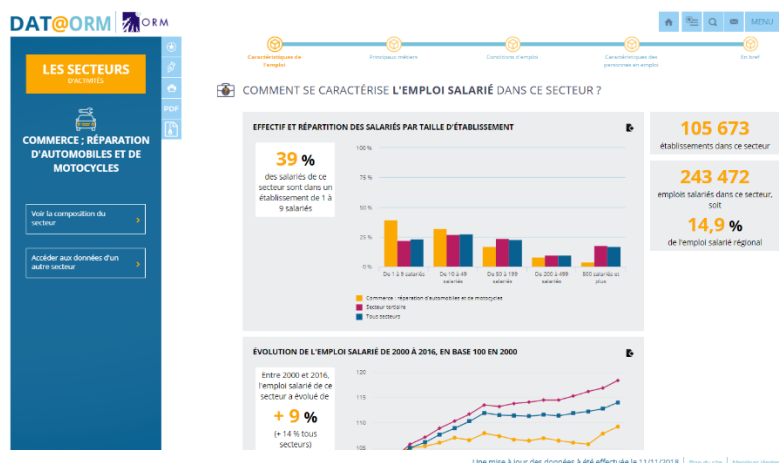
DAT@ORM ORM

MENU

LES SECTEURS
D'ACTIVITÉS

COMMERCE ; RÉPARATION D'AUTOMOBILES ET DE MOTOCYCLES

Voir la composition du secteur ›

Accéder aux données d'un autre secteur ›

PDF

Caractéristiques de l'emploi

Principaux métiers

Conditions d'emploi

Caractéristiques des personnes en emploi

En bref

COMMENT SE CARACTÉRISE L'EMPLOI SALARIÉ DANS CE SECTEUR ?

EFFECTIF ET RÉPARTITION DES SALARIÉS PAR TAILLE D'ÉTABLISSEMENT

39 %
des salariés de ce secteur sont dans un établissement de 1 à 9 salariés

100 %
75 %
50 %
25 %
0 %

De 1 à 9 salariés
De 10 à 49 salariés
De 50 à 199 salariés
De 200 à 499 salariés
500 salariés et plus

Commerce ; réparation d'automobiles et de motocycles
Secteur tertiaire
Tous secteurs

105 673
établissements dans ce secteur

243 472
emplois salariés dans ce secteur, soit

14,9 %
de l'emploi salarié régional

ÉVOLUTION DE L'EMPLOI SALARIÉ DE 2000 À 2016, EN BASE 100 EN 2000

Entre 2000 et 2016, l'emploi salarié de ce secteur a évolué de

+ 9 %
(+ 14 % tous secteurs)

120
115
110
105

Une mise à jour des données a été effectuée le 11/11/2018